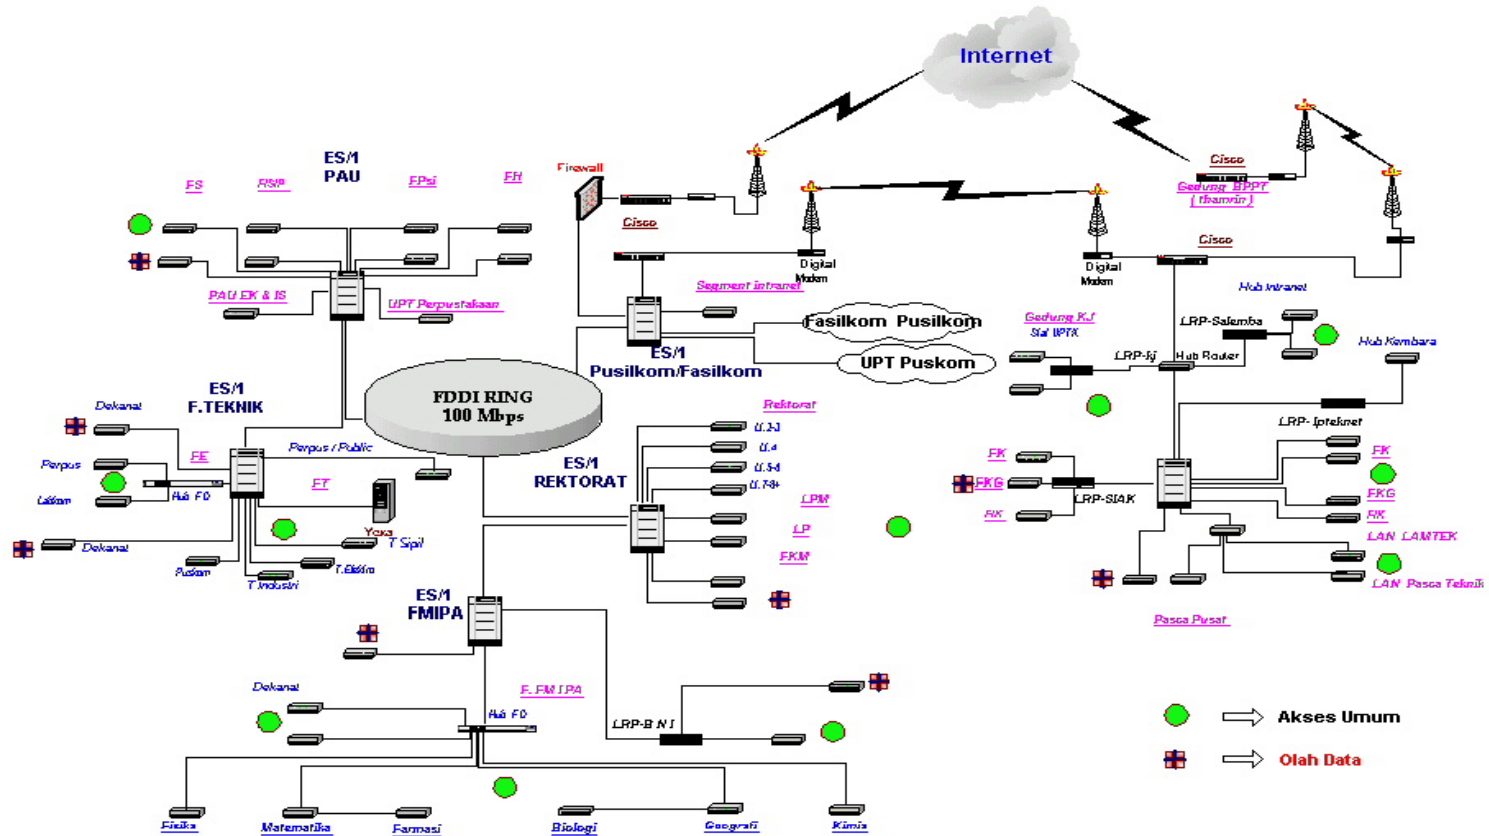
Internet

ES/1
PAU

FS
FISIP
FPsi
FH

PAU EK & IS
UPT Perpustakaan

Firewall
Cisco
Digital Modem
Segment Intranet

Cisco
Gedung BPPT (thamrin)
Cisco
Digital Modem

ES/1
Pusilkom/Fasilkom
Fasilkom Pusilkom
UPT Puskom

FDDI RING
100 Mbps

ES/1
F.TEKNIK
Dekanat
Perpus
Litbon
Hub FO
FE
Perpus / Public
FT
Yoxa
T Sipil
T.Elektro
T.Industri
Puskom
Dekanat

ES/1
REKTORAT
Rektorat
U.1-3
U.4
U.5-6
U.7-8+
LPM
LP
FKM

Gedung K.f
Sal IPTEK
LRP-Salemba
Hub Intranet
LRP-Ij
Hub Router
Hub Kembara
LRP- Iptekmet
FK
FKG
FIK
LRP-SIAK
FK
FKG
FIK
LAN LAMTEK
LAN Pasca Teknik
Pasca Pusat

ES/1
FMIPA
Dekanat
Hub FO
F. FMIPA
LRP-B N I
Fisika
Matematika
Farmasi
Biologi
Geografi
Kimia

Akses Umum
Olah Data